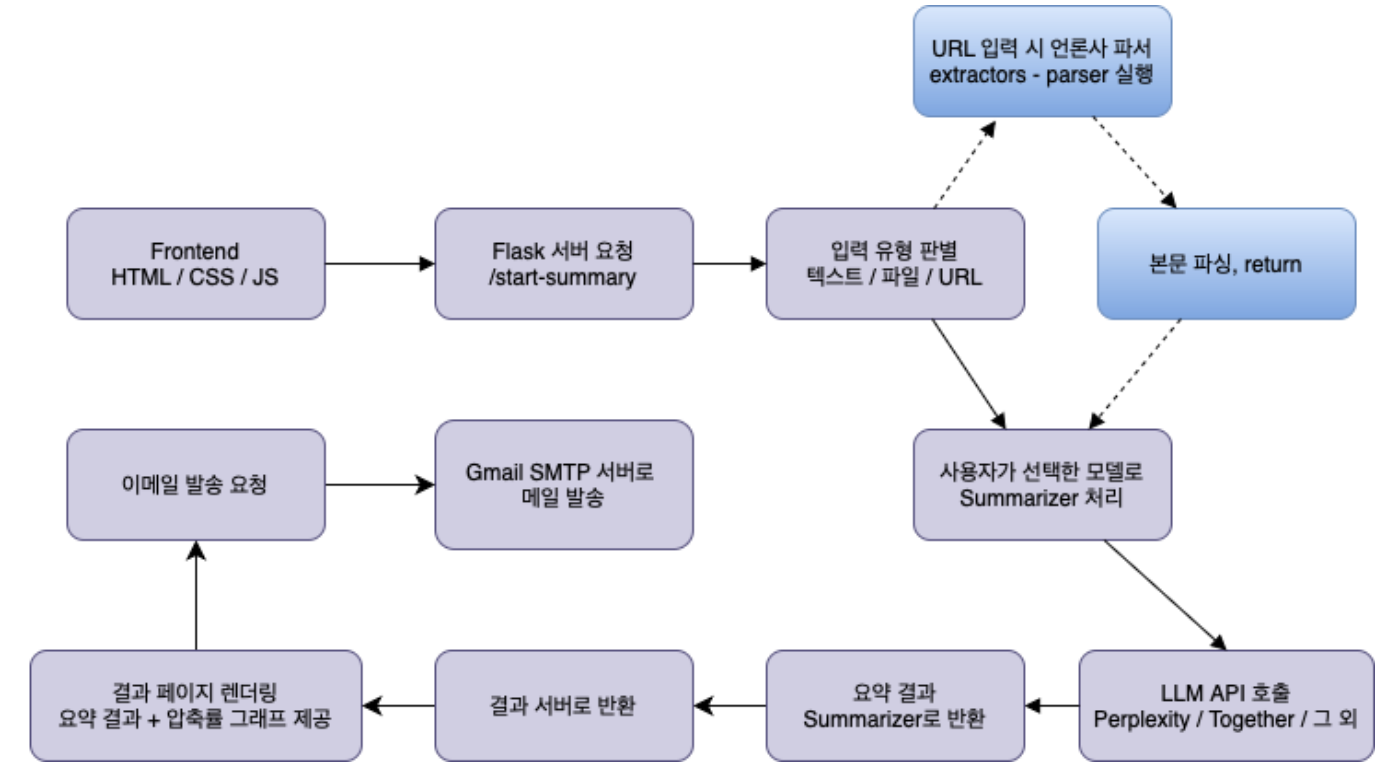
Frontend
HTML / CSS / JS

Flask 서버 요청
/start-summary

입력 유형 판별
텍스트 / 파일 / URL

URL 입력 시 언론사 파서
extractors - parser 실행

본문 파싱, return

사용자가 선택한 모델로
Summarizer 처리

LLM API 호출
Perplexity / Together / 그 외

요약 결과
Summarizer로 반환

결과 서버로 반환

결과 페이지 렌더링
요약 결과 + 압축률 그래프 제공

이메일 발송 요청

Gmail SMTP 서버로
메일 발송